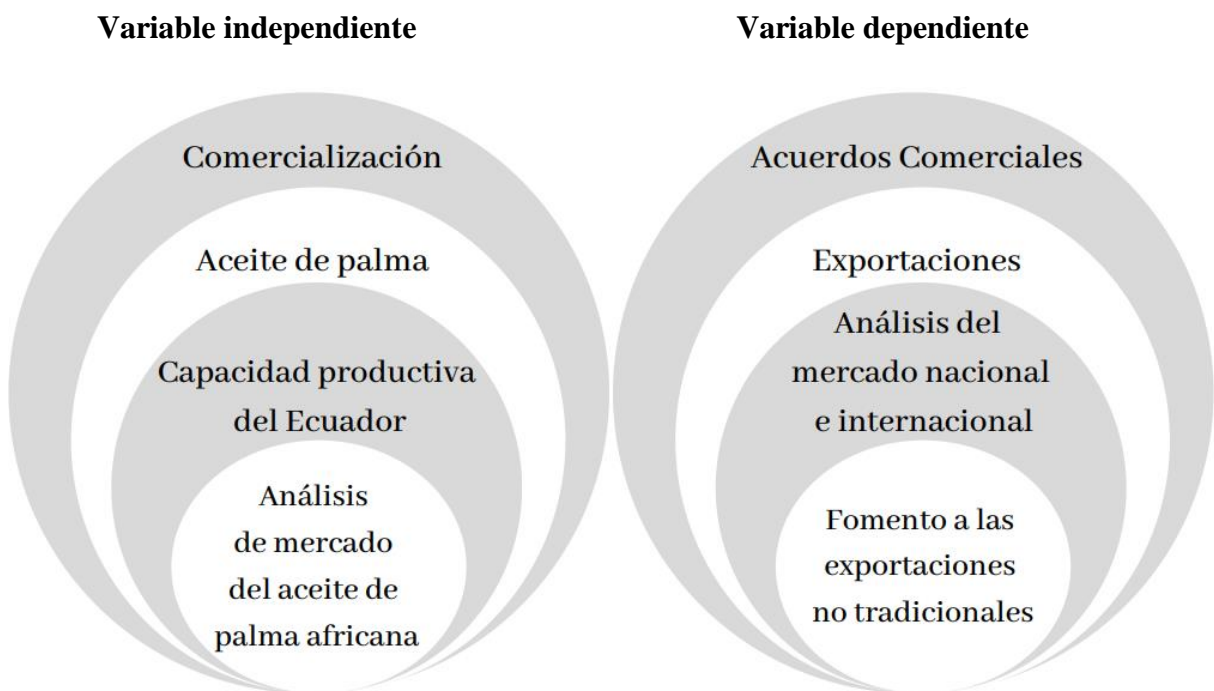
**Variable independiente**

Comercialización

Aceite de palma

Capacidad productiva del Ecuador

Análisis de mercado del aceite de palma africana

**Variable dependiente**

Acuerdos Comerciales

Exportaciones

Análisis del mercado nacional e internacional

Fomento a las exportaciones no tradicionales